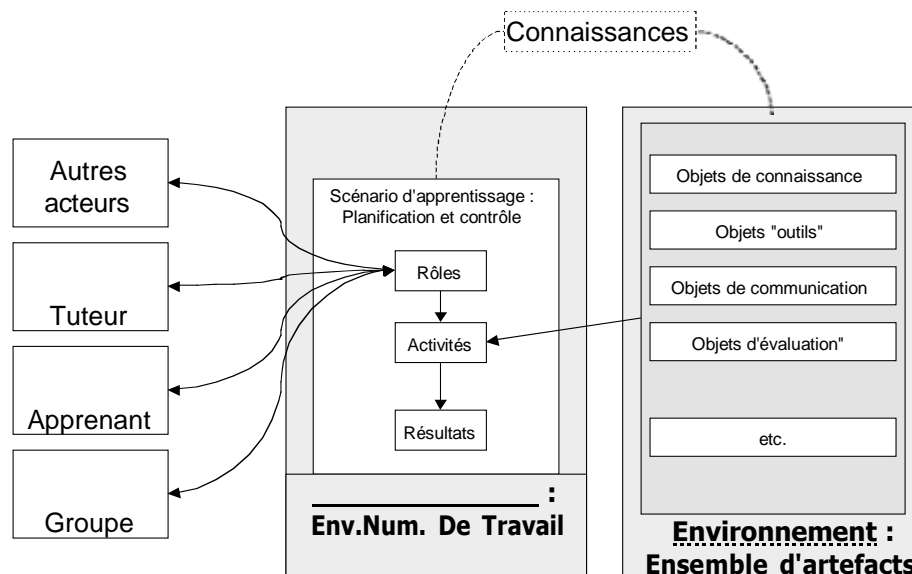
Connaissances

Autres acteurs

Tuteur

Apprenant

Groupe

Scénario d'apprentissage : Planification et contrôle

Rôles

Activités

Résultats

______________ :
Env.Num. De Travail

Objets de connaissance

Objets "outils"

Objets de communication

Objets d'évaluation"

etc.

Environnement :
Ensemble d'artefacts